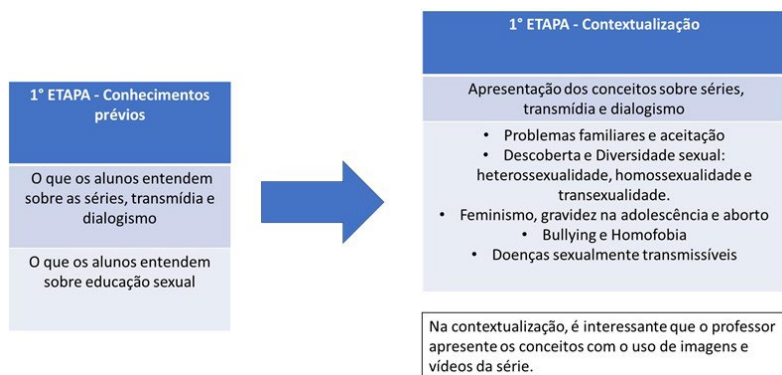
1° ETAPA - Conhecimentos prévios

O que os alunos entendem sobre as séries, transmídia e dialogismo

O que os alunos entendem sobre educação sexual

1° ETAPA - Contextualização

Apresentação dos conceitos sobre séries, transmídia e dialogismo

• Problemas familiares e aceitação
• Descoberta e Diversidade sexual: heterossexualidade, homossexualidade e transexualidade.
• Feminismo, gravidez na adolescência e aborto
• Bullying e Homofobia
• Doenças sexualmente transmissíveis

Na contextualização, é interessante que o professor apresente os conceitos com o uso de imagens e vídeos da série.